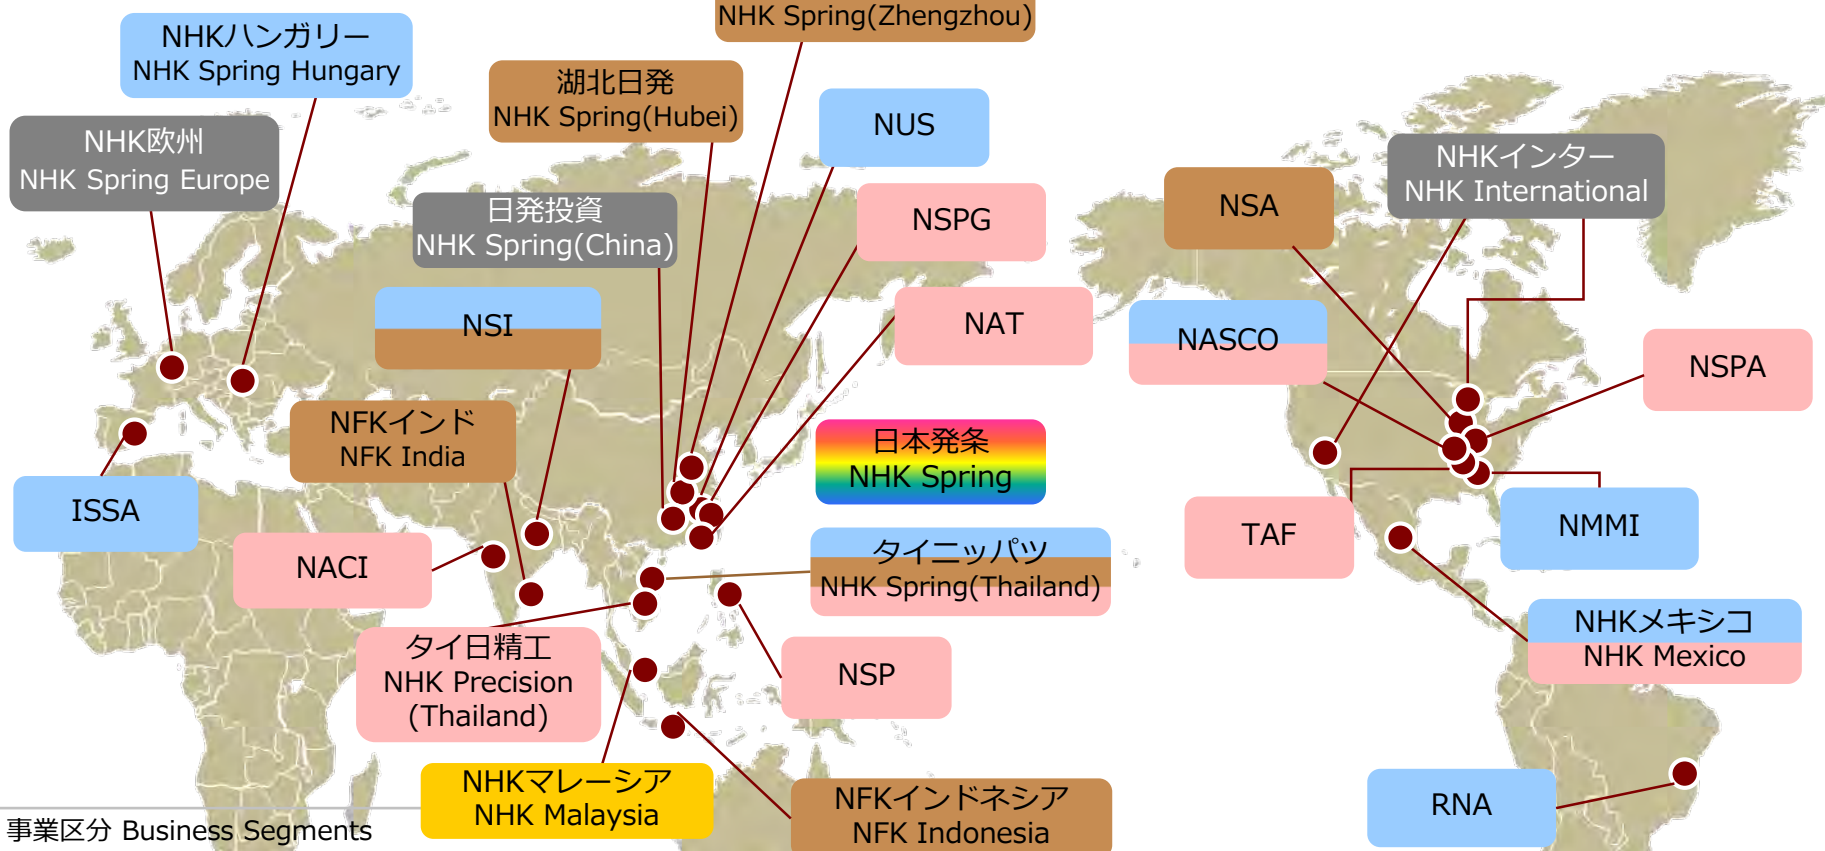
NHKハンガリー
NHK Spring Hungary

NHK欧州
NHK Spring Europe

湖北日発
NHK Spring(Hubei)

NHK Spring(Zhengzhou)

NUS

日発投資
NHK Spring(China)

NSPG

NSI

NAT

NFKインド
NFK India

ISSA

NACI

日本発条
NHK Spring

タイニッパツ
NHK Spring(Thailand)

タイ日精工
NHK Precision (Thailand)

NSP

NHKマレーシア
NHK Malaysia

NFKインドネシア
NFK Indonesia

NSA

NHKインター
NHK International

NASCO

NSPA

TAF

NMMI

NHKメキシコ
NHK Mexico

RNA

事業区分 Business Segments